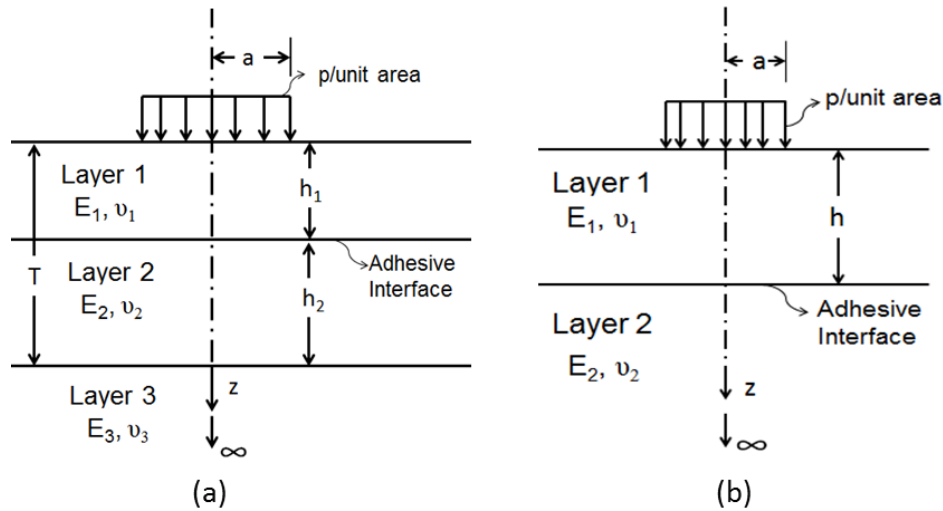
a

p/unit area

Layer 1
$E_1$, $\upsilon_1$

$h_1$

T

Layer 2
$E_2$, $\upsilon_2$

Adhesive Interface

$h_2$

Layer 3
$E_3$, $\upsilon_3$

z

$\infty$

(a)

a

p/unit area

Layer 1
$E_1$, $\upsilon_1$

h

Adhesive Interface

Layer 2
$E_2$, $\upsilon_2$

z

$\infty$

(b)